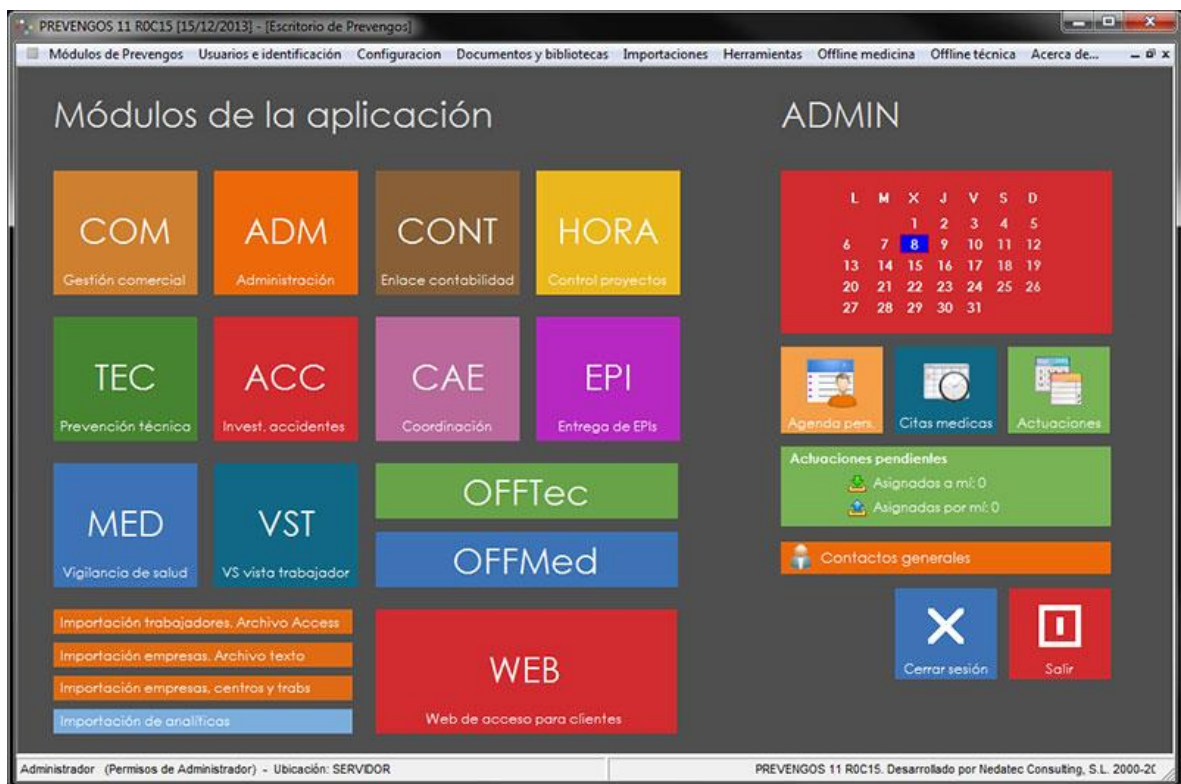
PREVENGOS 11 R0C15 [15/12/2013] - [Escritorio de Prevengos]

Módulos de Prevengos Usuarios e identificación Configuracion Documentos y bibliotecas Importaciones Herramientas Offline medicina Offline técnica Acerca de...

Módulos de la aplicación

COM
Gestión comercial

ADM
Administración

CONT
Enlace contabilidad

HORA
Control proyectos

TEC
Prevención técnica

ACC
Invest. accidentes

CAE
Coordinación

EPI
Entrega de EPIs

MED
Vigilancia de salud

VST
VS vista trabajador

OFFTec

OFFMed

Importación trabajadores. Archivo Access
Importación empresas. Archivo texto
Importación empresas, centros y trabs
Importación de analíticas

WEB
Web de acceso para clientes

ADMIN

| L | M | X | J | V | S | D |
|---|---|---|---|---|---|---|
| | | 1 | 2 | 3 | 4 | 5 |
| 6 | 7 | 8 | 9 | 10 | 11 | 12 |
| 13 | 14 | 15 | 16 | 17 | 18 | 19 |
| 20 | 21 | 22 | 23 | 24 | 25 | 26 |
| 27 | 28 | 29 | 30 | 31 | | |

Agenda pers.
Citas medicas
Actuaciones

Actuaciones pendientes
Asignadas a mí: 0
Asignadas por mí: 0

Contactos generales

Cerrar sesión
Salir

Administrador (Permisos de Administrador) - Ubicación: SERVIDOR
PREVENGOS 11 R0C15. Desarrollado por Nedatec Consulting, S.L. 2000-2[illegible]